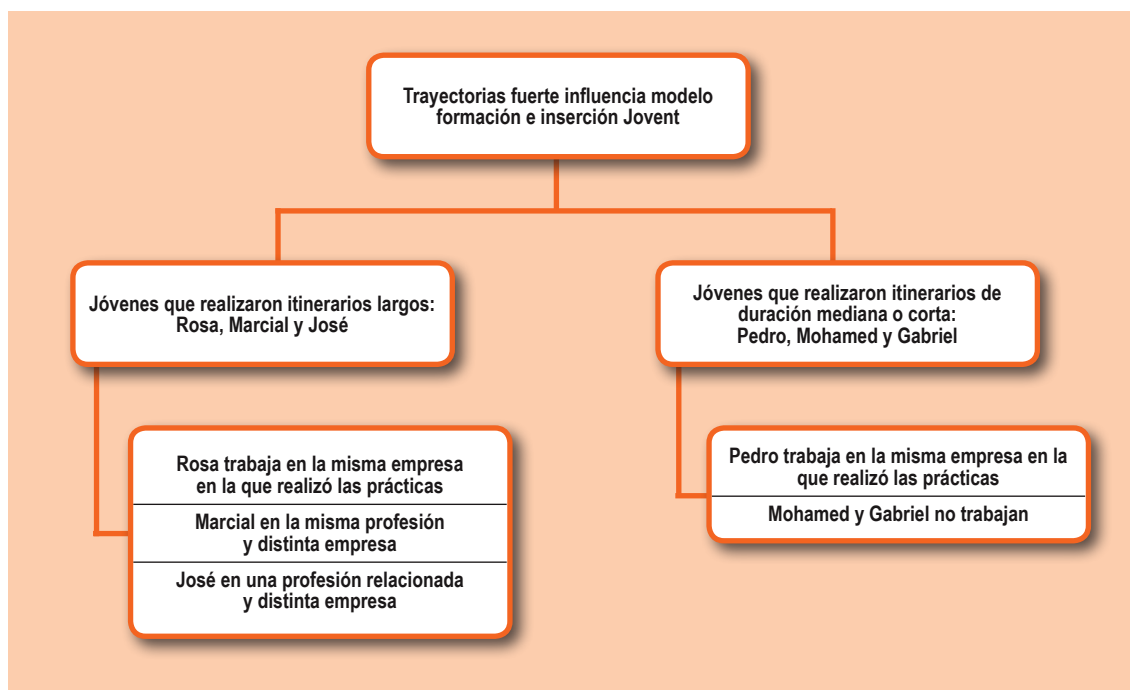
Trayectorias fuerte influencia modelo formación e inserción Jovent

Jóvenes que realizaron itinerarios largos: Rosa, Marcial y José

Jóvenes que realizaron itinerarios de duración mediana o corta: Pedro, Mohamed y Gabriel

Rosa trabaja en la misma empresa en la que realizó las prácticas

Marcial en la misma profesión y distinta empresa

José en una profesión relacionada y distinta empresa

Pedro trabaja en la misma empresa en la que realizó las prácticas

Mohamed y Gabriel no trabajan